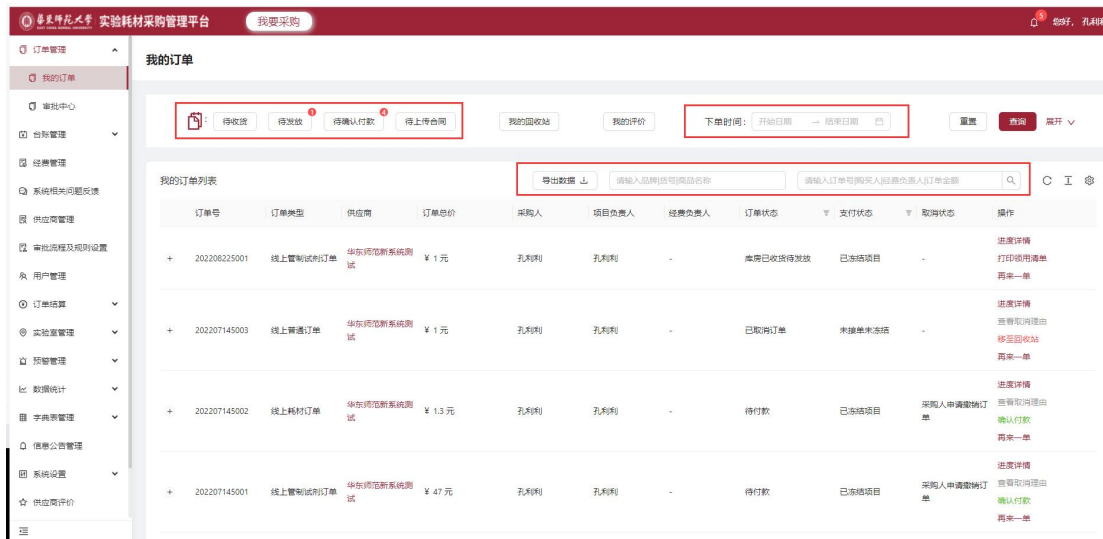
華東師範大學 EAST CHINA NORMAL UNIVERSITY 实验耗材采购管理平台 我要采购

5 您好，孔利利

订单管理
我的订单
审批中心
台账管理
经费管理
系统相关问题反馈
供应商管理
审批流程及规则设置
用户管理
订单结算
实验室管理
预警管理
数据统计
字典表管理
信息公告管理
系统设置
供应商评价

我的订单

待收货 待发放 1 待确认付款 4 待上传合同 我的回收站 我的评价 下单时间： 开始日期 → 结束日期 重置 查询 展开

我的订单列表 导出数据 请输入品牌|货号|商品名称 请输入订单号|购买人|经费负责人|订单金额

| | 订单号 | 订单类型 | 供应商 | 订单总价 | 采购人 | 项目负责人 | 经费负责人 | 订单状态 | 支付状态 | 取消状态 | 操作 |
|---|---|---|---|---|---|---|---|---|---|---|---|
| + | 202208225001 | 线上管制试剂订单 | 华东师范新系统测试 | ¥ 1 元 | 孔利利 | 孔利利 | - | 库房已收货待发放 | 已冻结项目 | - | 进度详情 打印领用清单 再来一单 |
| + | 202207145003 | 线上普通订单 | 华东师范新系统测试 | ¥ 1 元 | 孔利利 | 孔利利 | - | 已取消订单 | 未接单未冻结 | - | 进度详情 查看取消理由 移至回收站 再来一单 |
| + | 202207145002 | 线上耗材订单 | 华东师范新系统测试 | ¥ 1.3 元 | 孔利利 | 孔利利 | - | 待付款 | 已冻结项目 | 采购人申请撤销订单 | 进度详情 查看取消理由 确认付款 再来一单 |
| + | 202207145001 | 线上管制试剂订单 | 华东师范新系统测试 | ¥ 47 元 | 孔利利 | 孔利利 | - | 待付款 | 已冻结项目 | 采购人申请撤销订单 | 进度详情 查看取消理由 确认付款 再来一单 |